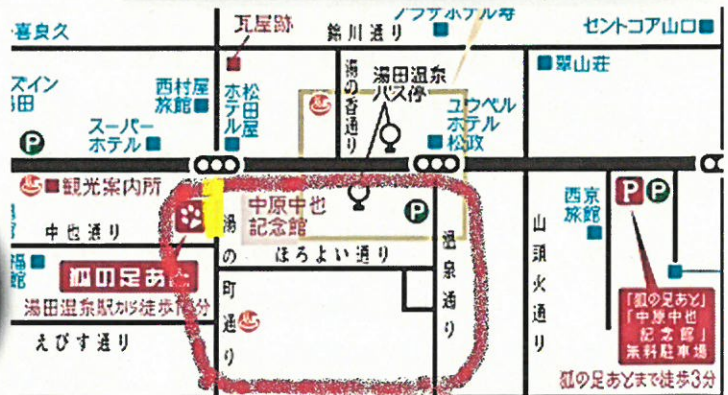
喜良久

瓦屋跡

鉛川通り

ノワテホテル寿

セントコア山口

翠山荘

ズイン
田

西村屋
旅館

松田屋
ホテル

湯の香通り

湯田温泉
バス停

ユウベル
ホテル
松政

P

スーパー
ホテル

観光案内所

中原中也
記念館

P

西京旅館

P P

中也通り

湯の町通り

ほろよい通り

温泉通り

山頭火通り

狐の足あと

湯田温泉駅から徒歩15分

「狐の足あと」
「中原中也
記念館」
来料駐車場

えびす通り

狐の足あとまで徒歩3分